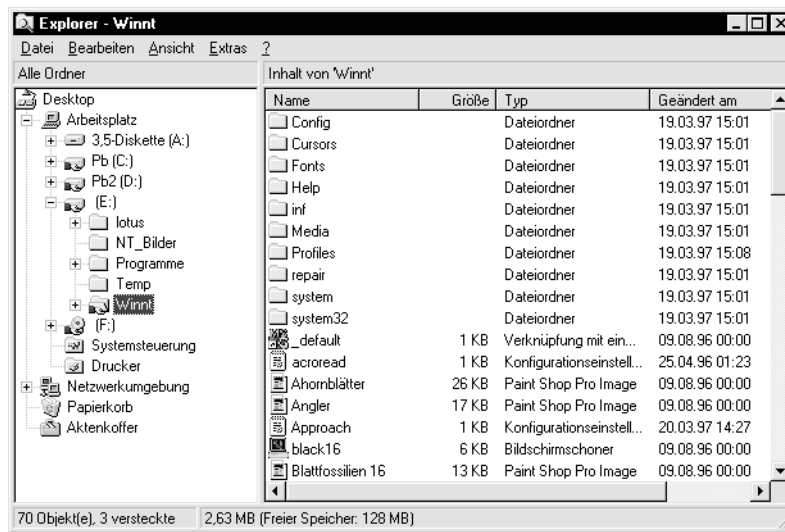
Explorer - Winnt

Datei Bearbeiten Ansicht Extras ?

Alle Ordner

Inhalt von 'Winnt'

Desktop
Arbeitsplatz
3,5-Diskette (A:)
Pb (C:)
Pb2 (D:)
(E:)
lotus
NT_Bilder
Programme
Temp
Winnt
(F:)
Systemsteuerung
Drucker
Netzwerkumgebung
Papierkorb
Aktenkoffer

| Name | Größe | Typ | Geändert am |
|---|---|---|---|
| Config | | Dateiordner | 19.03.97 15:01 |
| Cursors | | Dateiordner | 19.03.97 15:01 |
| Fonts | | Dateiordner | 19.03.97 15:01 |
| Help | | Dateiordner | 19.03.97 15:01 |
| inf | | Dateiordner | 19.03.97 15:01 |
| Media | | Dateiordner | 19.03.97 15:01 |
| Profiles | | Dateiordner | 19.03.97 15:08 |
| repair | | Dateiordner | 19.03.97 15:01 |
| system | | Dateiordner | 19.03.97 15:01 |
| system32 | | Dateiordner | 19.03.97 15:01 |
| _default | 1 KB | Verknüpfung mit ein... | 09.08.96 00:00 |
| acroread | 1 KB | Konfigurationseinstell... | 25.04.96 01:23 |
| Ahornblätter | 26 KB | Paint Shop Pro Image | 09.08.96 00:00 |
| Angler | 17 KB | Paint Shop Pro Image | 09.08.96 00:00 |
| Approach | 1 KB | Konfigurationseinstell... | 20.03.97 14:27 |
| black16 | 6 KB | Bildschirmschoner | 09.08.96 00:00 |
| Blattfossilien 16 | 13 KB | Paint Shop Pro Image | 09.08.96 00:00 |

70 Objekt(e), 3 versteckte | 2,63 MB (Freier Speicher: 128 MB)